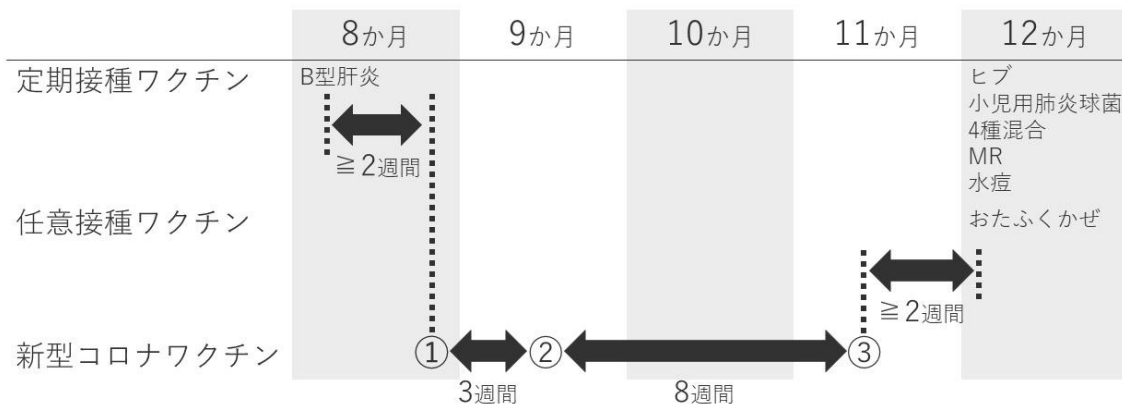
| | 8か月 | 9か月 | 10か月 | 11か月 | 12か月 |
|---|---|---|---|---|---|

定期接種ワクチン
B型肝炎
≧2週間

ヒブ
小児用肺炎球菌
4種混合
MR
水痘

任意接種ワクチン
おたふくかぜ

≧2週間

新型コロナワクチン
①
②
③

3週間
8週間